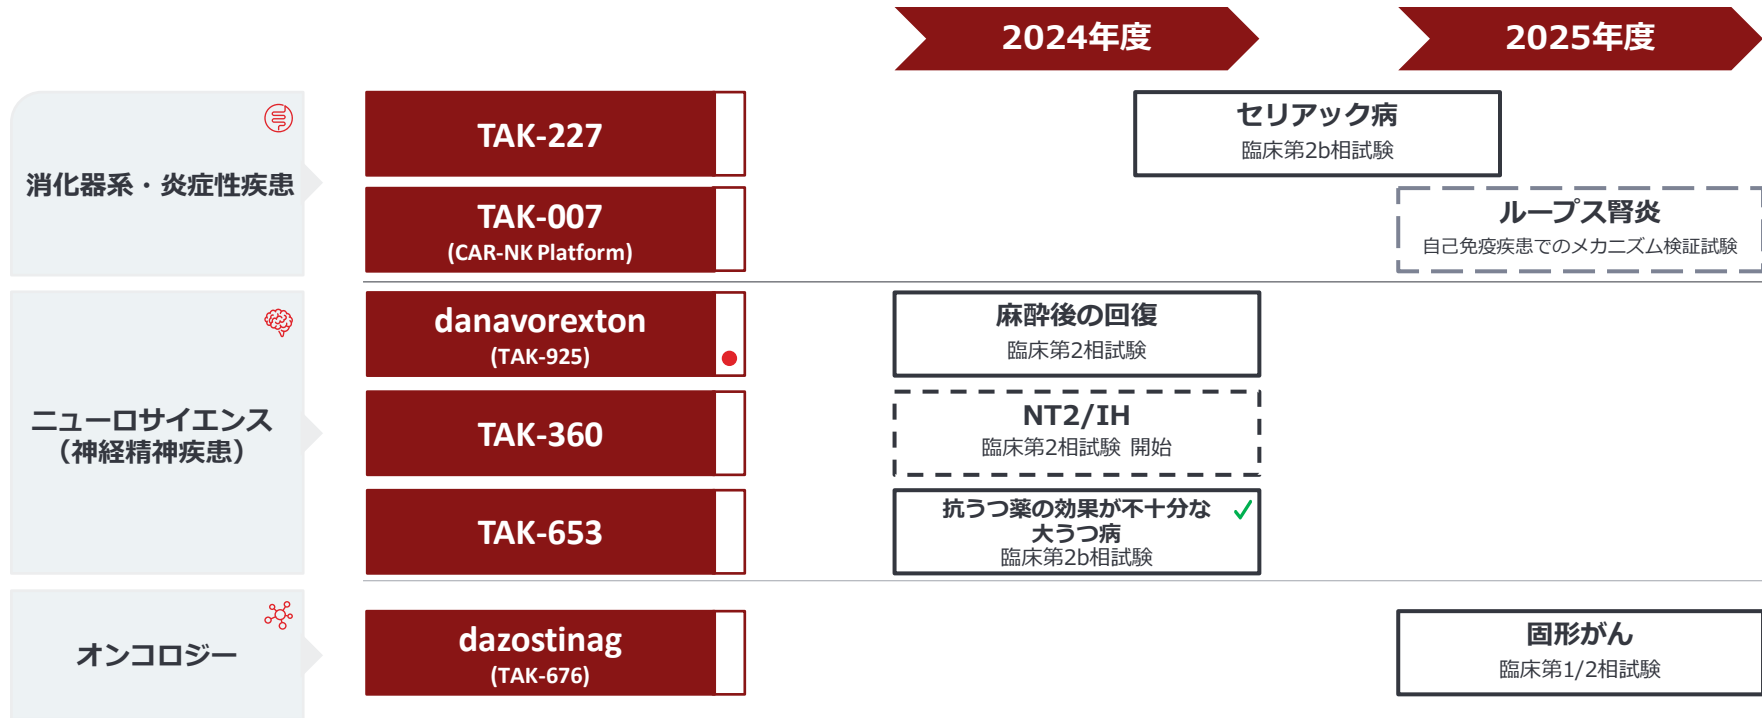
2024年度

2025年度

消化器系・炎症性疾患

TAK-227

セリアック病
臨床第2b相試験

TAK-007
(CAR-NK Platform)

ループス腎炎
自己免疫疾患でのメカニズム検証試験

ニューロサイエンス
（神経精神疾患）

danavorexton
(TAK-925)

麻酔後の回復
臨床第2相試験

TAK-360

NT2/IH
臨床第2相試験 開始

TAK-653

抗うつ薬の効果が不十分な大うつ病
臨床第2b相試験

オンコロジー

dazostinag
(TAK-676)

固形がん
臨床第1/2相試験